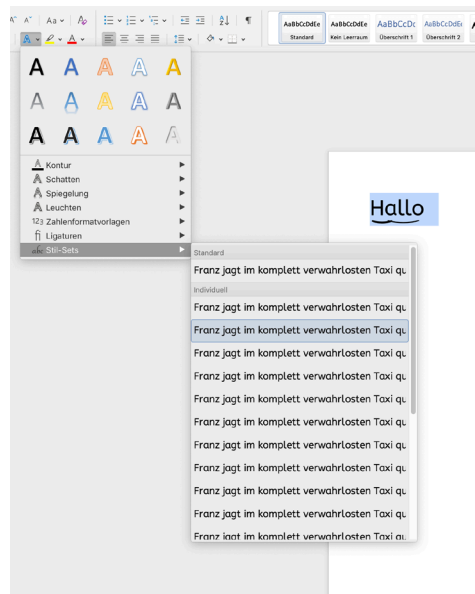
Aa

AaBbCcDdEe
Standard

AaBbCcDdEe
Kein Leerraum

AaBbCcDc
Überschrift 1

AaBbCcDdEe
Überschrift 2

A A A A A
A A A A A
A A A A A

Kontur
Schatten
Spiegelung
Leuchten
Zahlenformatvorlagen
Ligaturen
Stil-Sets

Hallo

Standard
Franz jagt im komplett verwahrlosten Taxi qu
Individuell
Franz jagt im komplett verwahrlosten Taxi qu
Franz jagt im komplett verwahrlosten Taxi qu
Franz jagt im komplett verwahrlosten Taxi qu
Franz jagt im komplett verwahrlosten Taxi qu
Franz jagt im komplett verwahrlosten Taxi qu
Franz jagt im komplett verwahrlosten Taxi qu
Franz jagt im komplett verwahrlosten Taxi qu
Franz jagt im komplett verwahrlosten Taxi qu
Franz jagt im komplett verwahrlosten Taxi qu
Franz jagt im komplett verwahrlosten Taxi qu
Franz jagt im komplett verwahrlosten Taxi qu
Franz jagt im komplett verwahrlosten Taxi qu